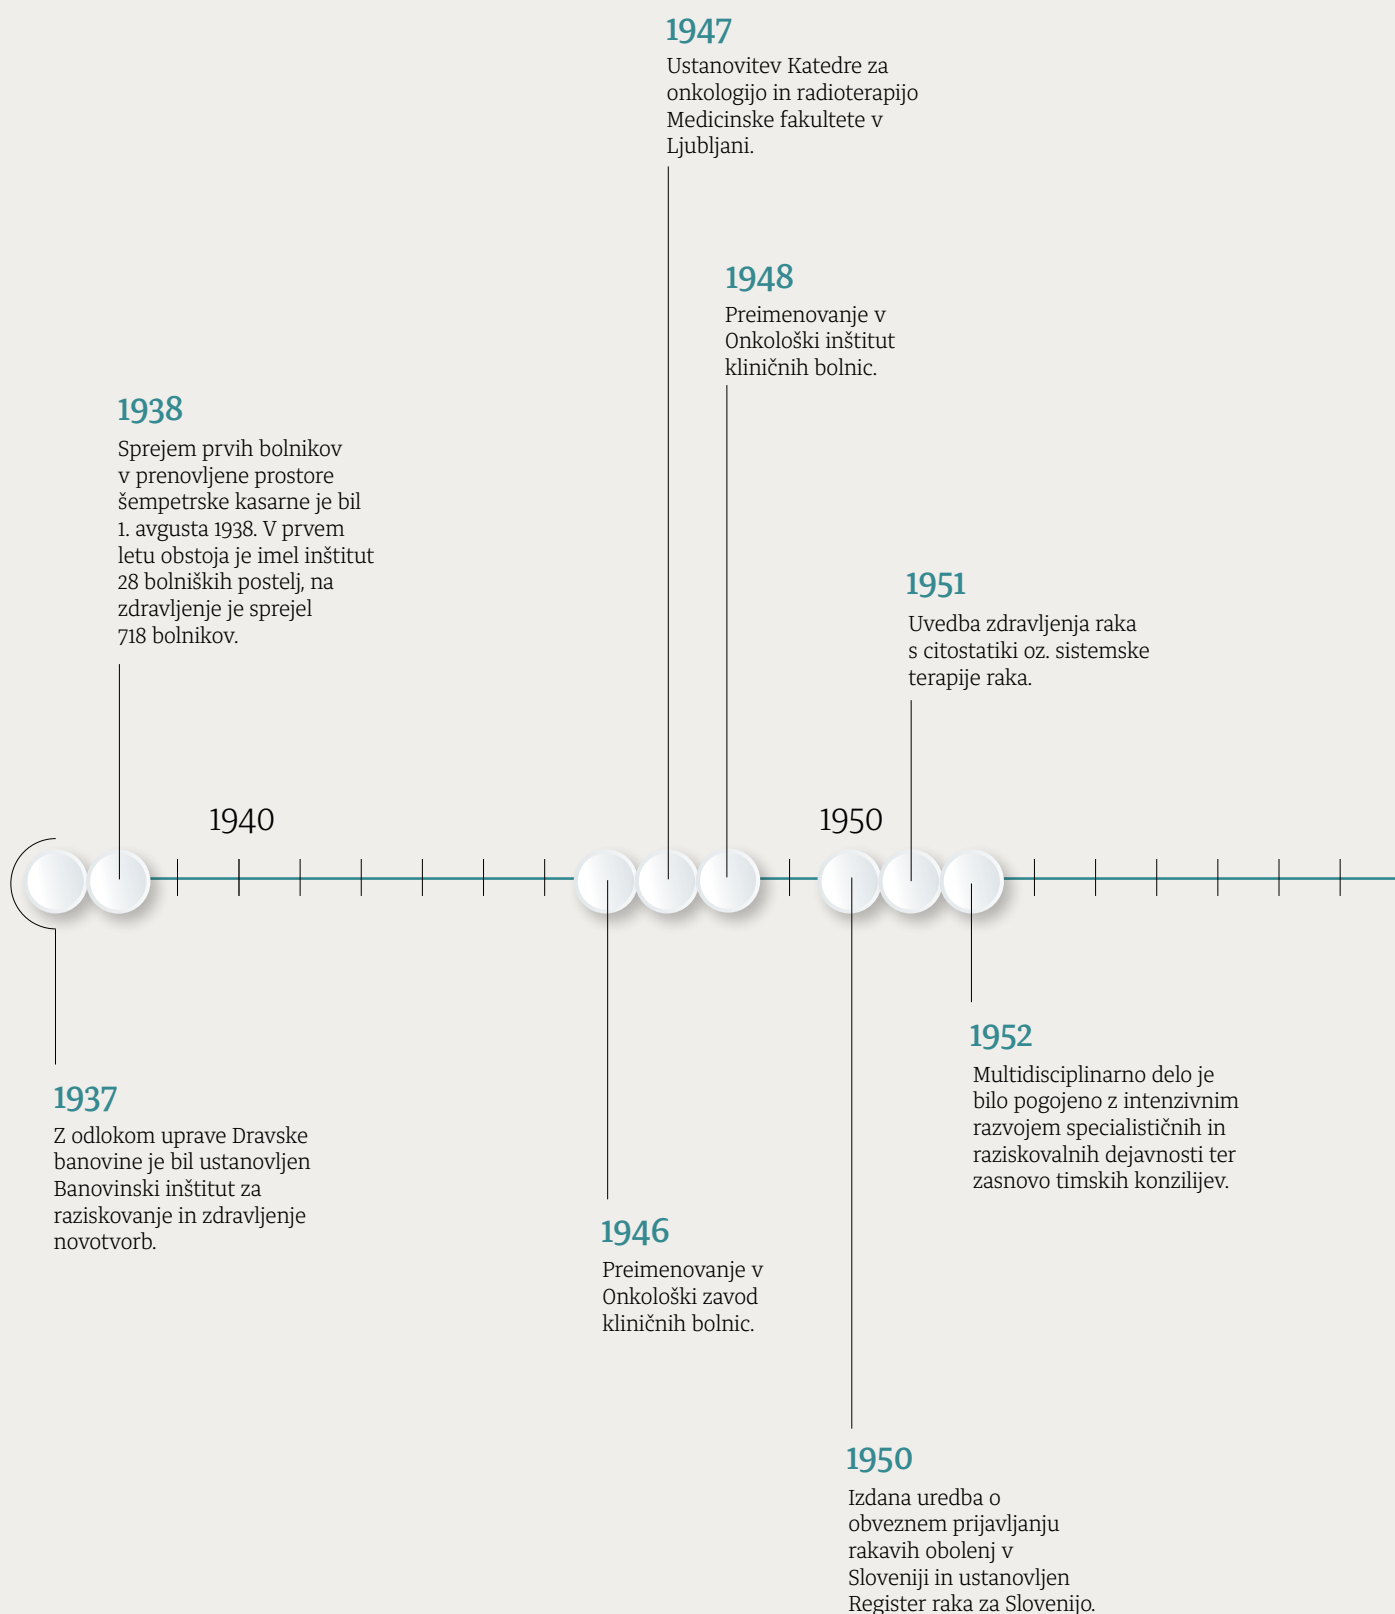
1947
Ustanovitev Katedre za onkologijo in radioterapijo Medicinske fakultete v Ljubljani.

1948
Preimenovanje v Onkološki inštitut kliničnih bolnic.

1938
Sprejem prvih bolnikov v prenovljene prostore šempetrske kasarne je bil 1. avgusta 1938. V prvem letu obstoja je imel inštitut 28 bolniških postelj, na zdravljenje je sprejel 718 bolnikov.

1951
Uvedba zdravljenja raka s citostatiki oz. sistemske terapije raka.

1940

1950

1937
Z odlokom uprave Dravske banovine je bil ustanovljen Banovinski inštitut za raziskovanje in zdravljenje novotvorb.

1946
Preimenovanje v Onkološki zavod kliničnih bolnic.

1952
Multidisciplinarno delo je bilo pogojeno z intenzivnim razvojem specialističnih in raziskovalnih dejavnosti ter zasnovo timskih konzilijev.

1950
Izdana uredba o obveznem prijavljanju rakavih obolenj v Sloveniji in ustanovljen Register raka za Slovenijo.